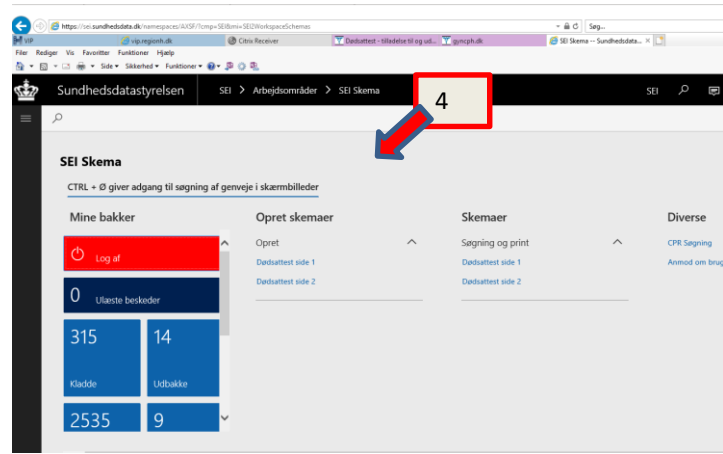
https://sei.sundhedsdata.dk/namespaces/AXSF/?cmp=SEI&mi=SEIZWorkspaceSchemas

Søg...

VIP | cip.regionh.dk | Citrix Receiver | Dødsattest - tilladelse til og ud... | gyncph.dk | SEI Skema -- Sundhedsdata... ×

Filer Rediger Vis Favoritter Funktioner Hjælp

Side ▾ Sikkerhed ▾ Funktioner ▾

Sundhedsdatastyrelsen SEI > Arbejdsområder > SEI Skema

SEI

4

SEI Skema

CTRL + Ø giver adgang til søgning af genveje i skærmbilleder

Mine bakker

Log af

0 Ulæste beskeder

315 Kladde

14 Udbakke

2535

9

Opret skemaer

Opret

Dødsattest side 1

Dødsattest side 2

Skemaer

Søgning og print

Dødsattest side 1

Dødsattest side 2

Diverse

CPR Søgning

Anmod om brug